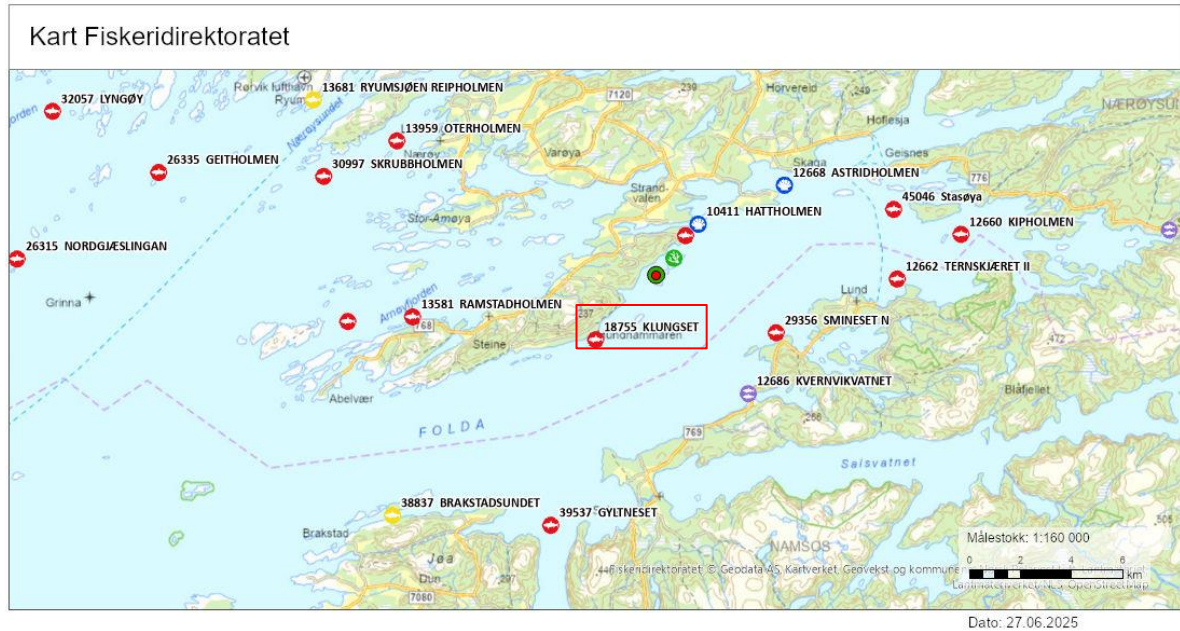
Kart Fiskeridirektoratet

32057 LYNGØY
13681 RYUMSJØEN REIPHOLMEN
Rørvik lufthavn
Ryum
7120
239
Horvereid
247
NÆRØYSUND
Hoflesja
13959 OTERHOLMEN
Nærøysundet
Varøya
Skaga
Geisnes
26335 GEITHOLMEN
30997 SKRUBBHOLMEN
12668 ASTRIDHOLMEN
776
Strandvalen
45046 Stasøya
10411 HATTHOLMEN
Stor-Amøya
12660 KIPHOLMEN
26315 NORDGJÆSLINGAN
12662 TERNSKJÆRET II
Grinna
Lund
Arnøyfjorden
13581 RAMSTADHOLMEN
237
18755 KLUNGSET
Lundhammaren
29356 SMINESET N
768
Steine
472
12686 KVERNVIKVATNET
Blåfjellet
Abelvær
256
FOLDA
769
Saisvatnet
38837 BRAKSTADSUNDET
39537 GYLTNESET
Brakstad
Målestokk: 1:160 000
0 2 4 6 km
NAMSOS
Jøa
Dun
297
7080
© Fiskeridirektoratet, © Geodata AS, Kartverket, Geovekst og kommuner
Dato: 27.06.2025